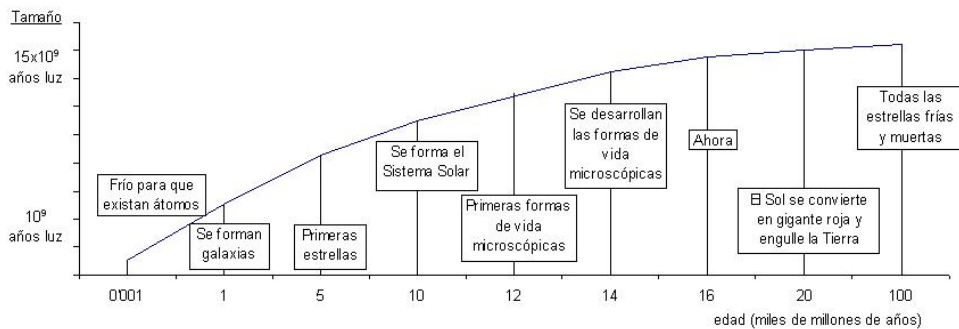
Tamaño

$15x10^9$ años luz

$10^9$ años luz

Frío para que existan átomos

Se forman galaxias

Primeras estrellas

Se forma el Sistema Solar

Primeras formas de vida microscópicas

Se desarrollan las formas de vida microscópicas

Ahora

El Sol se convierte en gigante roja y engulle la Tierra

Todas las estrellas frías y muertas

0'001
1
5
10
12
14
16
20
100

edad (miles de millones de años)